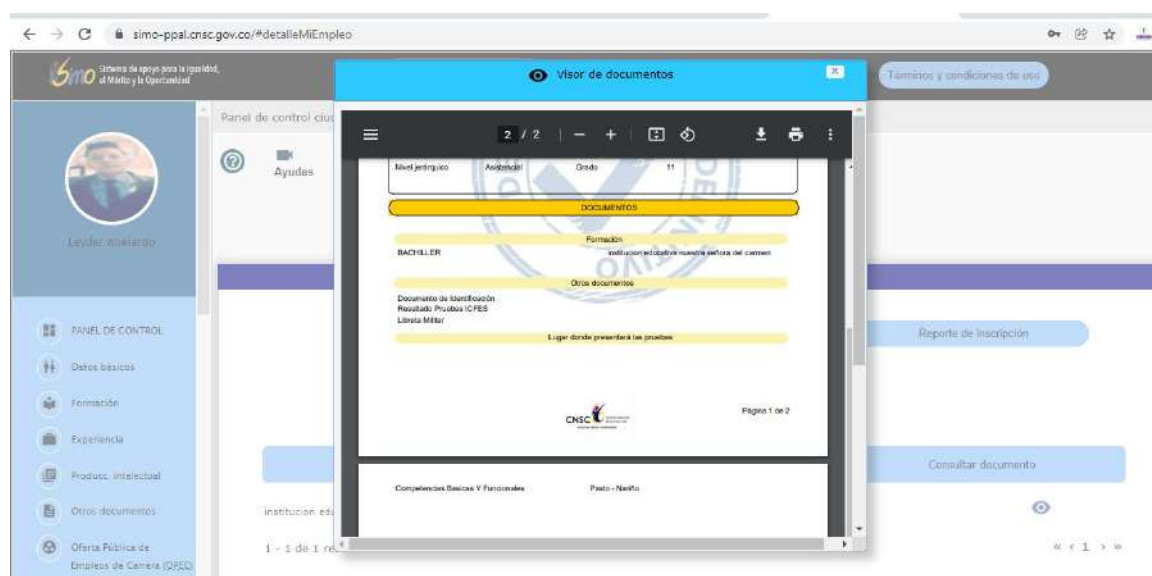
simo-ppal.cnsc.gov.co/#detalleMiEmpleo

Simo Sistema de apoyo para la Igualdad, el Mérito y la Oportunidad

Visor de documentos

Términos y condiciones de uso

Panel de control ciu

Ayudas

Leyder Abelardo

PANEL DE CONTROL
Datos básicos
Formación
Experiencia
Produc. intelectual
Otros documentos
Oferta Pública de Empleos de Carrera (OPEC)

2 / 2

Nivel jerárquico Asistencial Grado 11

DOCUMENTOS

Formación

BACHILLER institucion educativa nuestra señora del carmen

Otros documentos

Documento de Identificación
Resultado Pruebas ICFES
Libreta Militar

Lugar donde presentará las pruebas

CNSC

Página 1 de 2

Competencias Basicas Y Funcionales Pasto - Nariño

Reporte de inscripción

Consultar documento

institucion edu

1 - 1 de 1 re

« ‹ 1 › »